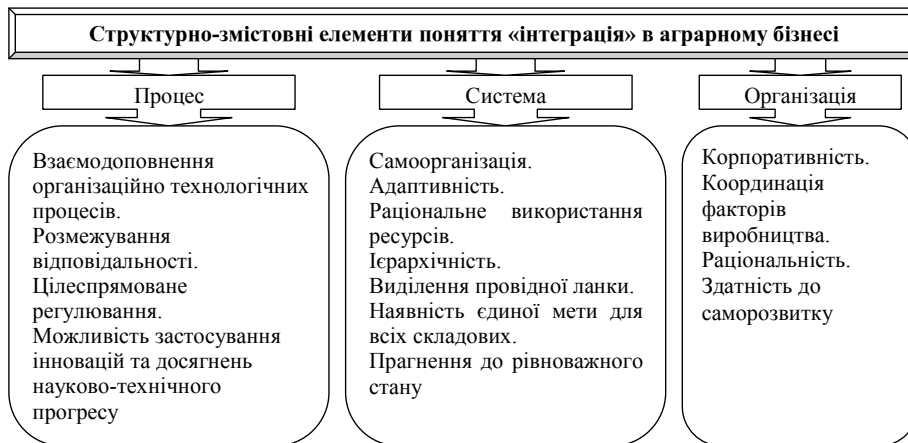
Структурно-змістовні елементи поняття «інтеграція» в аграрному бізнесі

Процес

Система

Організація

Взаємодоповнення організаційно технологічних процесів.
Розмежування відповідальності.
Цілеспрямоване регулювання.
Можливість застосування інновацій та досягнень науково-технічного прогресу

Самоорганізація.
Адаптивність.
Раціональне використання ресурсів.
Ієрархічність.
Виділення провідної ланки.
Наявність єдиної мети для всіх складових.
Прагнення до рівноважного стану

Корпоративність.
Координація факторів виробництва.
Раціональність.
Здатність до саморозвитку